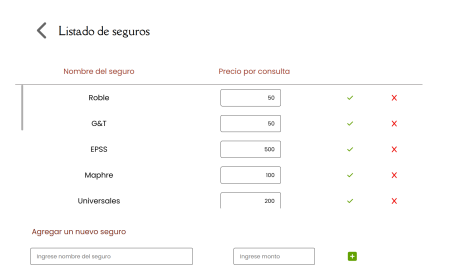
Listado de seguros

| Nombre del seguro | Precio por consulta | | |
|---|---|---|---|
| Roble | 50 | ✓ | X |
| G&T | 50 | ✓ | X |
| EPSS | 500 | ✓ | X |
| Maphre | 100 | ✓ | X |
| Universales | 200 | ✓ | X |

Agregar un nuevo seguro

Ingrese nombre del seguro

Ingrese monto

+